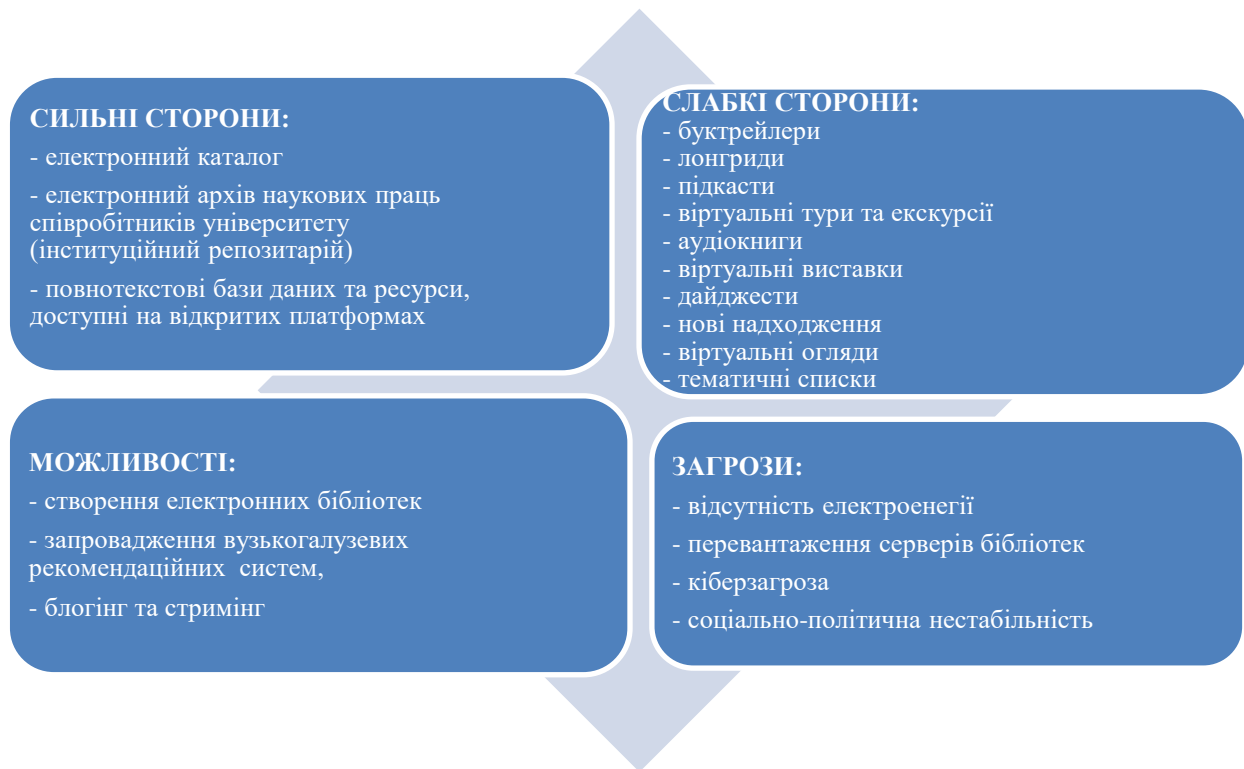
СИЛЬНІ СТОРОНИ:
- електронний каталог
- електронний архів наукових праць співробітників університету (інституційний репозитарій)
- повнотекстові бази даних та ресурси, доступні на відкритих платформах

СЛАБКІ СТОРОНИ:
- буктрейлери
- лонгриди
- підкасти
- віртуальні тури та екскурсії
- аудіокниги
- віртуальні виставки
- дайджести
- нові надходження
- віртуальні огляди
- тематичні списки

МОЖЛИВОСТІ:
- створення електронних бібліотек
- запровадження вузькогалузевих рекомендаційних систем,
- блогінг та стримінг

ЗАГРОЗИ:
- відсутність електроенегії
- перевантаження серверів бібліотек
- кіберзагроза
- соціально-політична нестабільність